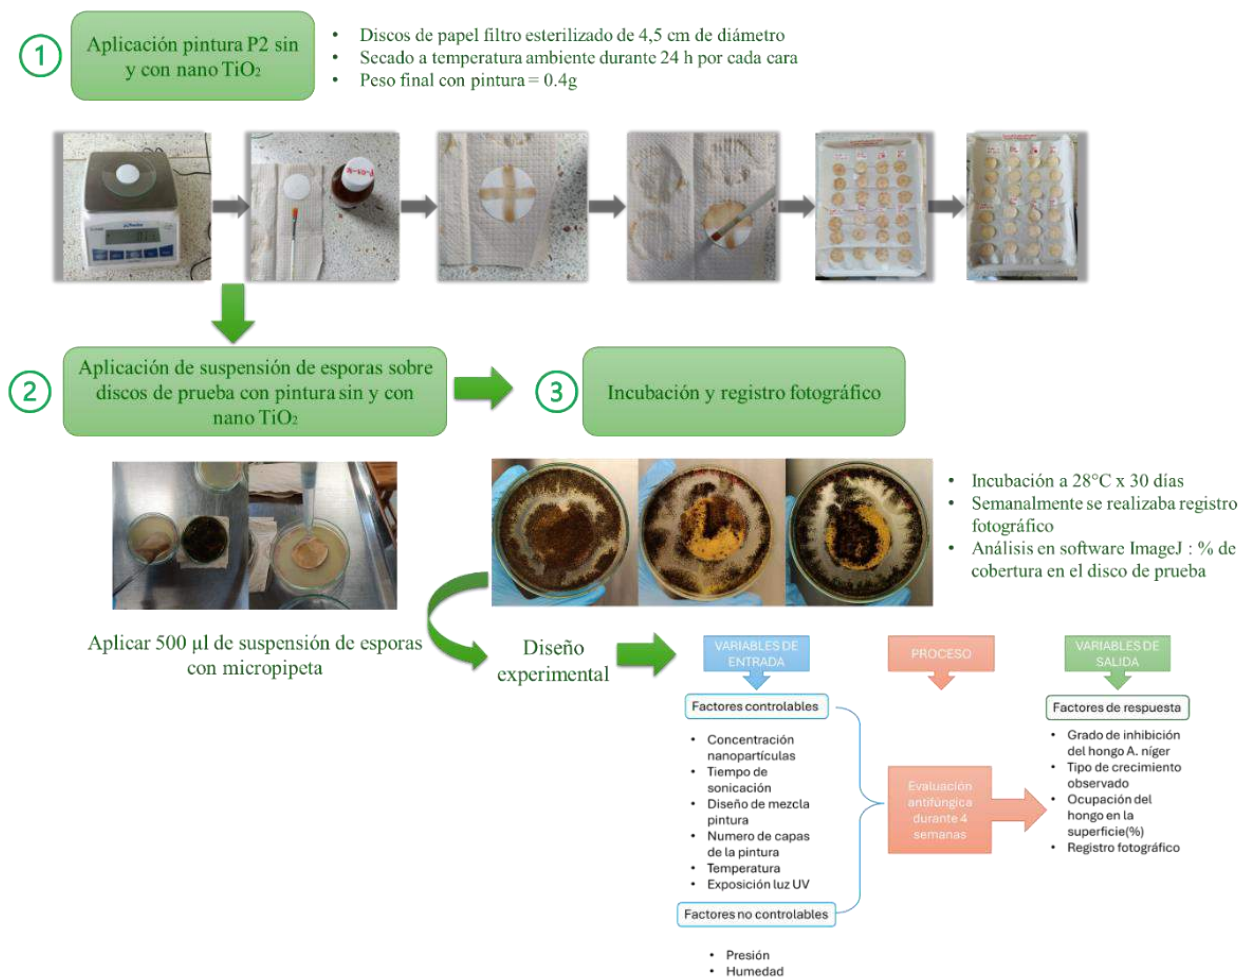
1

Aplicación pintura P2 sin y con nano TiO₂

- Discos de papel filtro esterilizado de 4,5 cm de diámetro
- Secado a temperatura ambiente durante 24 h por cada cara
- Peso final con pintura = 0.4g

2

Aplicación de suspensión de esporas sobre discos de prueba con pintura sin y con nano TiO₂

3

Incubación y registro fotográfico

- Incubación a 28°C x 30 días
- Semanalmente se realizaba registro fotográfico
- Análisis en software ImageJ : % de cobertura en el disco de prueba

Aplicar 500 µl de suspensión de esporas con micropipeta

Diseño experimental

VARIABLES DE ENTRADA

PROCESO

VARIABLES DE SALIDA

Factores controlables

- Concentración nanopartículas
- Tiempo de sonicación
- Diseño de mezcla pintura
- Numero de capas de la pintura
- Temperatura
- Exposición luz UV

Factores no controlables

- Presión
- Humedad

Evaluación antifúngica durante 4 semanas

Factores de respuesta

- Grado de inhibición del hongo A. níger
- Tipo de crecimiento observado
- Ocupación del hongo en la superficie(%)
- Registro fotográfico